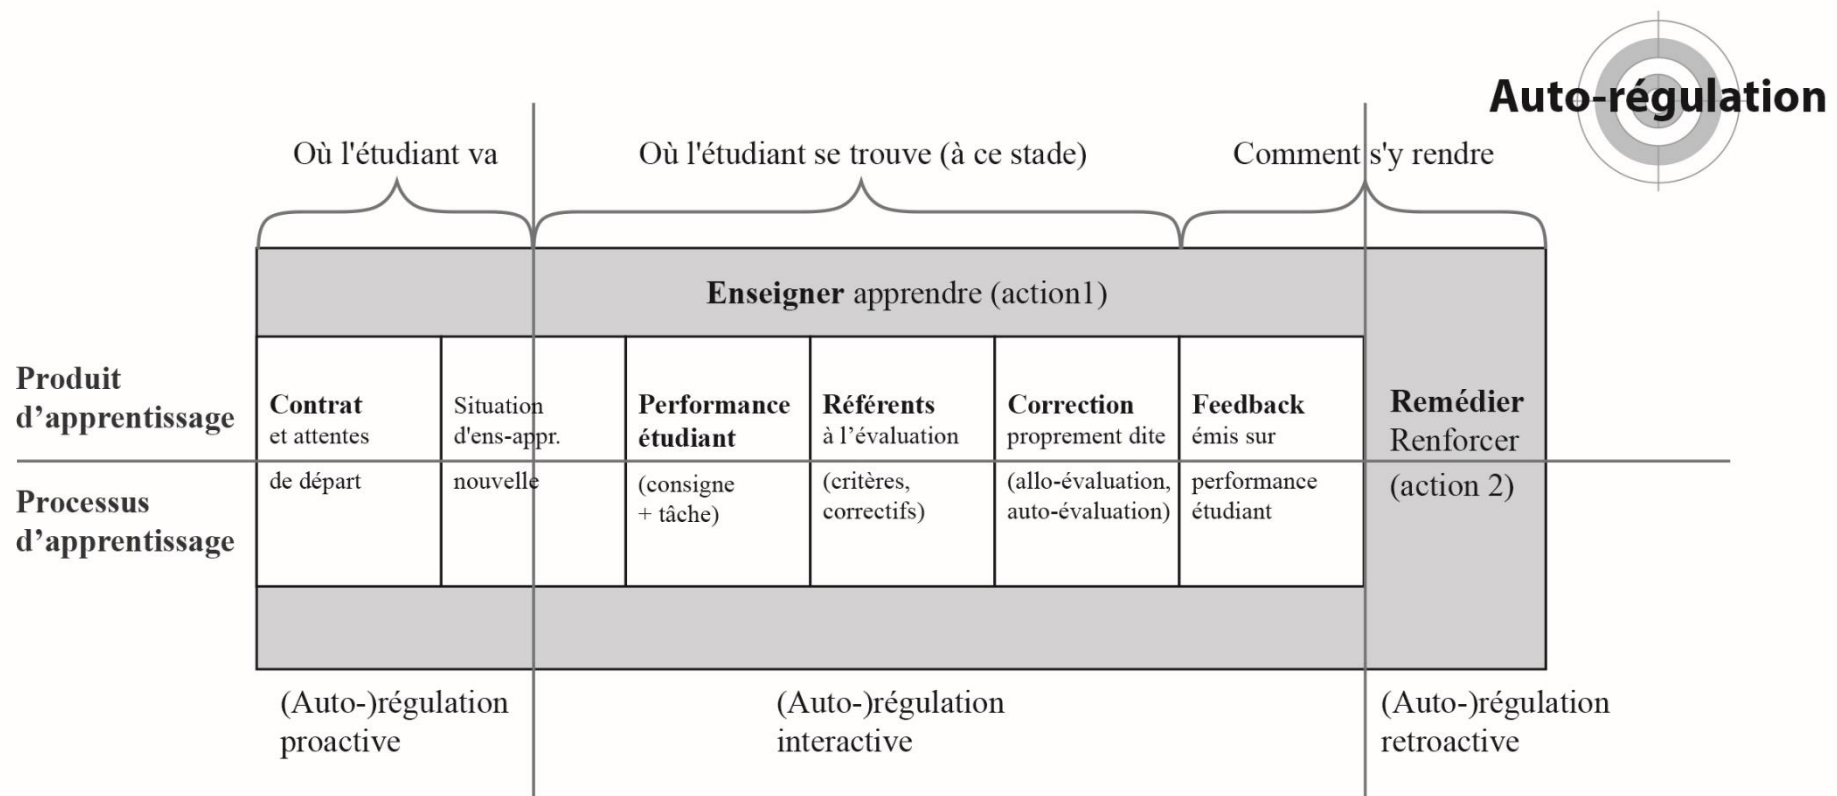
Auto-régulation

Où l'étudiant va

Où l'étudiant se trouve (à ce stade)

Comment s'y rendre

**Enseigner** apprendre (action1)

Produit d'apprentissage

Processus d'apprentissage

| Contrat et attentes de départ | Situation d'ens-appr. nouvelle | Performance étudiant (consigne + tâche) | Référents à l'évaluation (critères, correctifs) | Correction proprement dite (allo-évaluation, auto-évaluation) | Feedback émis sur performance étudiant |
|---|---|---|---|---|---|

Remédier Renforcer (action 2)

(Auto-)régulation proactive

(Auto-)régulation interactive

(Auto-)régulation retroactive